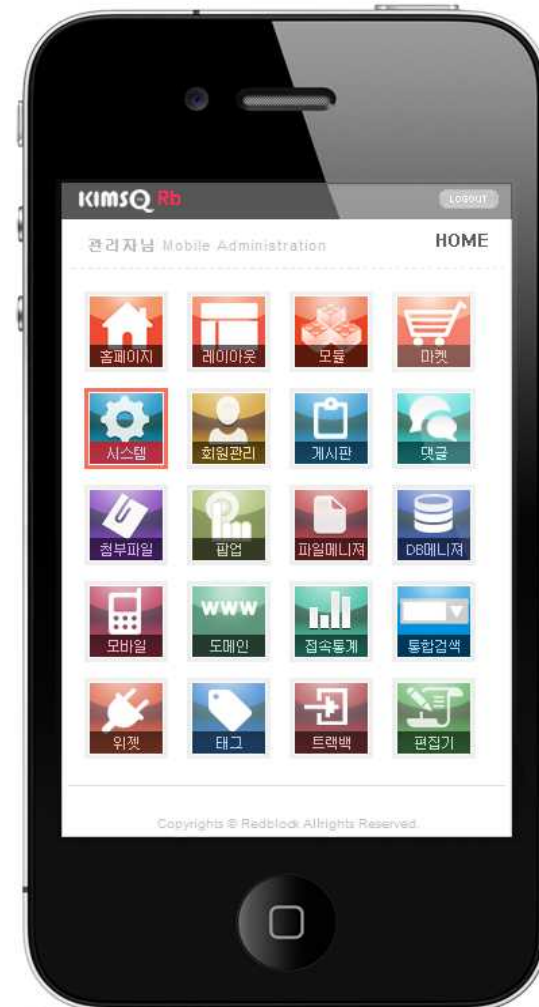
KIMSQ Rb

LOGOUT

관리자님 Mobile Administration

HOME

홈페이지
레이아웃
모듈
마켓
시스템
회원관리
게시판
댓글
첨부파일
팝업
파일메니저
DB메니저
모바일
www
도메인
접속통계
통합검색
위젯
태그
트랙백
편집기

Copyrights © Redblock Allrights Reserved.